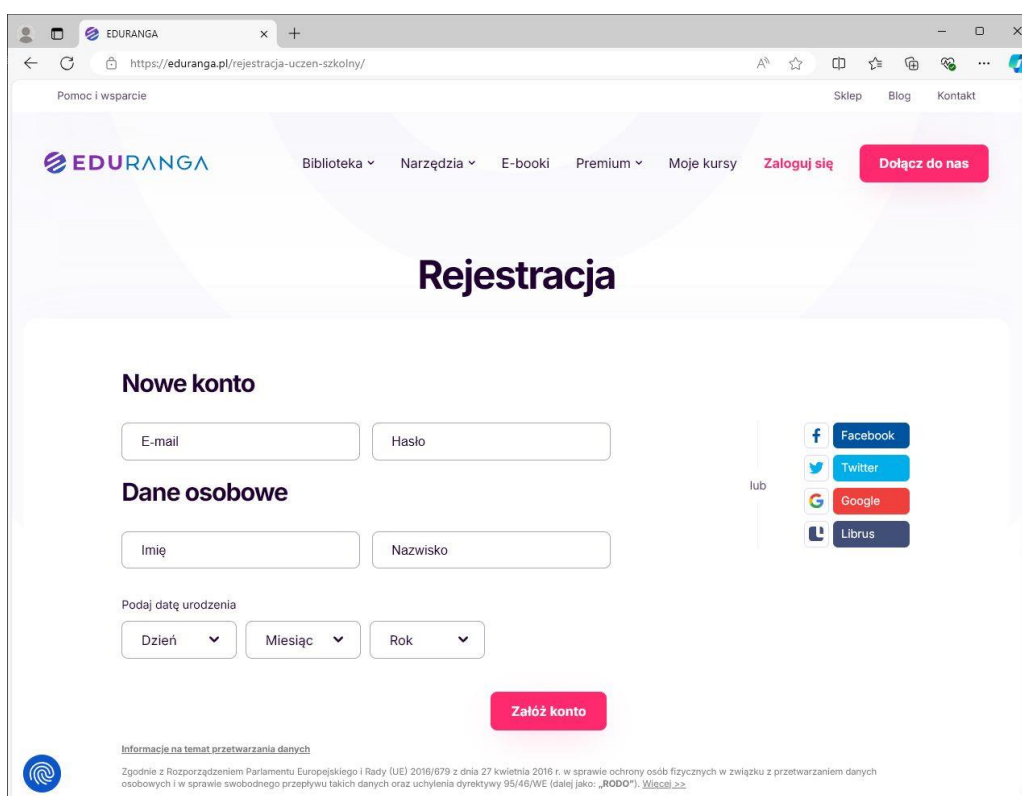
EDURANGA

https://eduranga.pl/rejestracja-uczen-szkolny/

Pomoc i wsparcie

Sklep Blog Kontakt

EDURANGA

Biblioteka Narzędzia E-booki Premium Moje kursy Zaloguj się Dołącz do nas

Rejestracja

Nowe konto

E-mail

Hasło

Dane osobowe

Imię

Nazwisko

lub

Facebook

Twitter

Google

Librus

Podaj datę urodzenia

Dzień

Miesiąc

Rok

Załóż konto

Informacje na temat przetwarzania danych

Zgodnie z Rozporządzeniem Parlamentu Europejskiego i Rady (UE) 2016/679 z dnia 27 kwietnia 2016 r. w sprawie ochrony osób fizycznych w związku z przetwarzaniem danych osobowych i w sprawie swobodnego przepływu takich danych oraz uchylenia dyrektywy 95/46/WE (dalej jako: „RODO"). Więcej >>